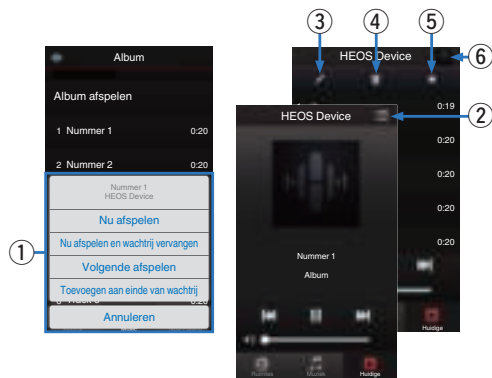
Album

Album afspelen

1 Nummer 1 0:20

2 Nummer 2 0:20

Nummer 1
HEOS Device

Nu afspelen

Nu afspelen en wachtrij vervangen

Volgende afspelen

Toevoegen aan einde van wachtrij

Annuleren

①

③ ④ ⑤

HEOS Device ⑥

0:19

0:20

0:20

0:20

0:20

HEOS Device ②

Nummer 1

Album

Ruimtes Muziek Huidige

Huidige